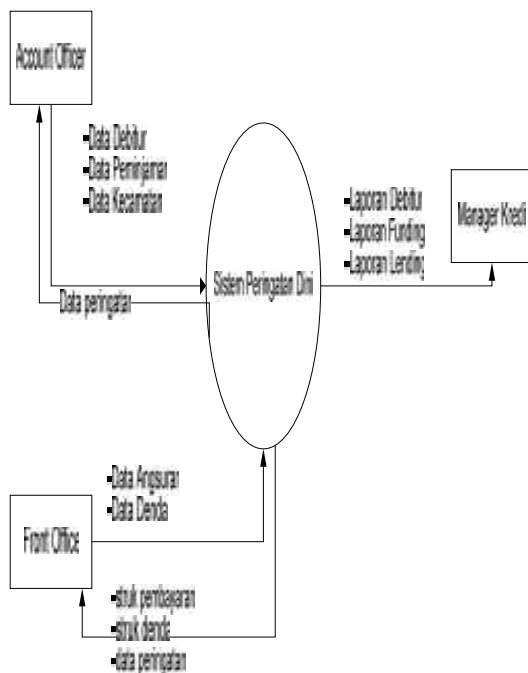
Account Officer

-Data Debitur
-Data Peminjaman
-Data Kecamatan

Data peringatan

Sistem Peringatan Dini

-Laporan Debitur
-Laporan Funding
-Laporan Lending

Manager Kredi

-Data Angsuran
-Data Denda

Front Office

-struk pembayaran
-struk denda
-data peringatan